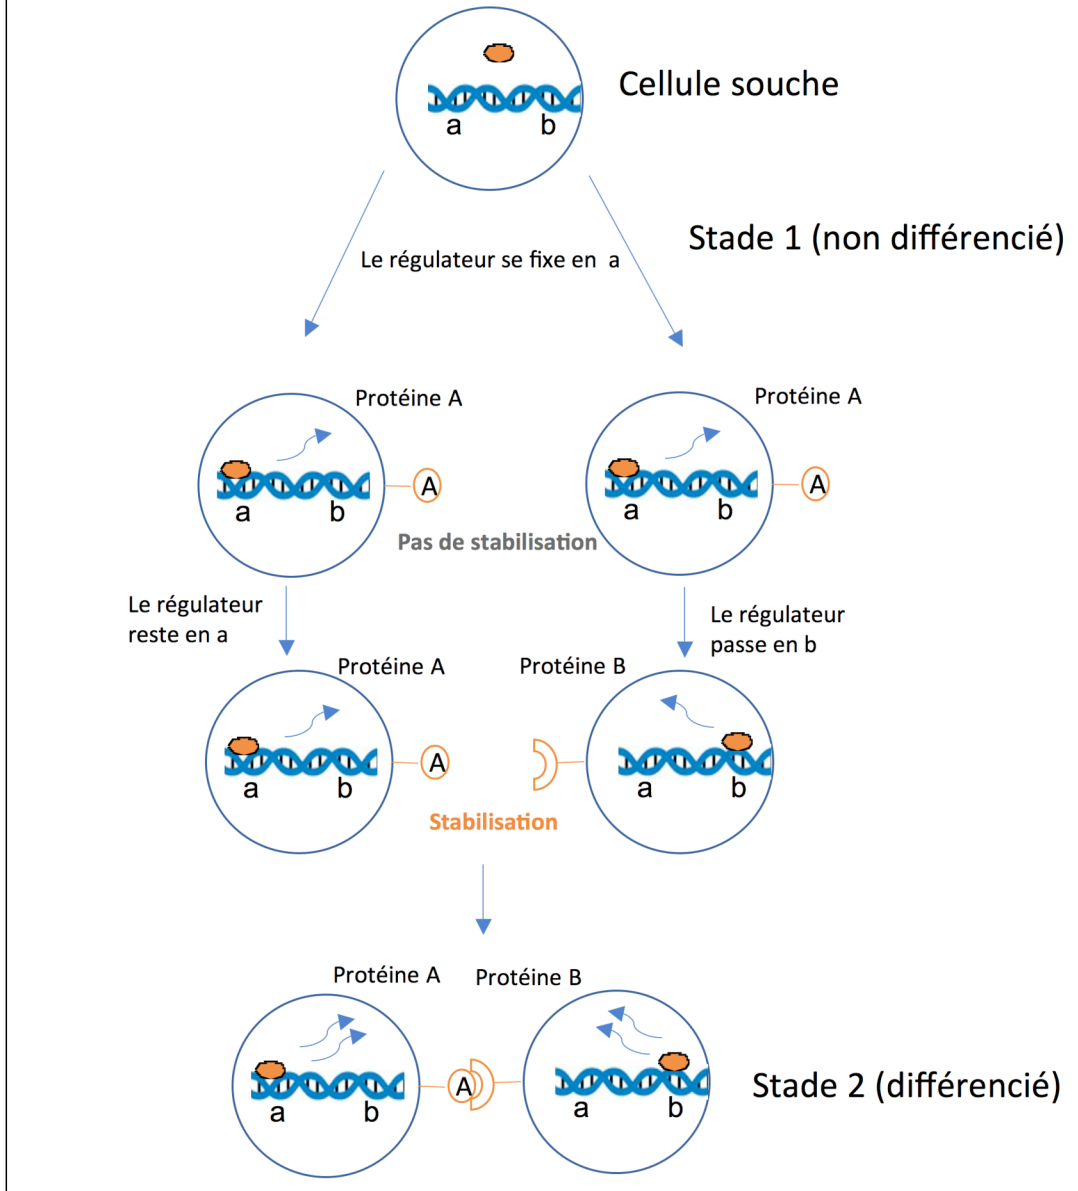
Cellule souche

a b

Stade 1 (non différencié)

Le régulateur se fixe en a

Protéine A

a b

A

Protéine A

a b

A

Pas de stabilisation

Le régulateur reste en a

Le régulateur passe en b

Protéine A

a b

A

Protéine B

a b

Stabilisation

Protéine A

Protéine B

a b

A

a b

Stade 2 (différencié)